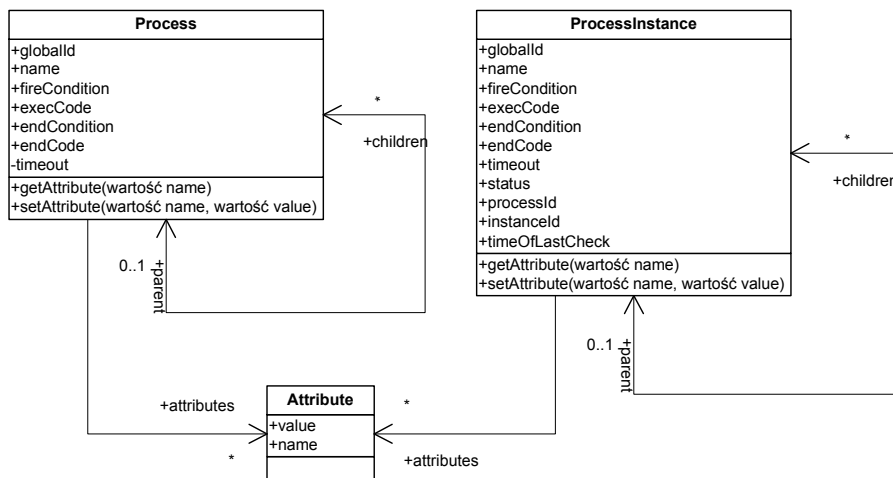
Process

+globalId
+name
+fireCondition
+execCode
+endCondition
+endCode
-timeout

+getAttribute(wartość name)
+setAttribute(wartość name, wartość value)

*
+children

0..1
+parent

ProcessInstance

+globalId
+name
+fireCondition
+execCode
+endCondition
+endCode
+timeout
+status
+processId
+instanceId
+timeOfLastCheck

+getAttribute(wartość name)
+setAttribute(wartość name, wartość value)

*
+childre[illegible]

0..1
+parent

+attributes
*

Attribute

+value
+name

*
+attributes